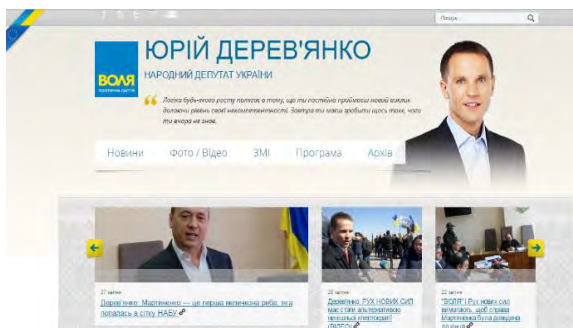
Пошук...

ВОЛЯ

ЮРІЙ ДЕРЕВ'ЯНКО

НАРОДНИЙ ДЕПУТАТ УКРАЇНИ

Логіка будь-якого росту полягає в тому, що ти постійно приймаєш новий виклик долаєш рівень своєї некомпетентності. Завтра ти маєш зробити щось таке, чого ти вчора не знав.

Новини Фото / Відео ЗМІ Програма Архів

27 квітня

Дерев'янко: Мартиненко — це перша велика риба, яка попалась в сітку НАБУ

26 квітня

Дерев'янко: РУХ НОВИХ СИЛ має стати альтернативою нинішньої олігархії! (ФОТО)

22 квітня

"ВОЛЯ" і Рух нових сил вимагають, щоб справа Мартиненка була доведена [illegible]